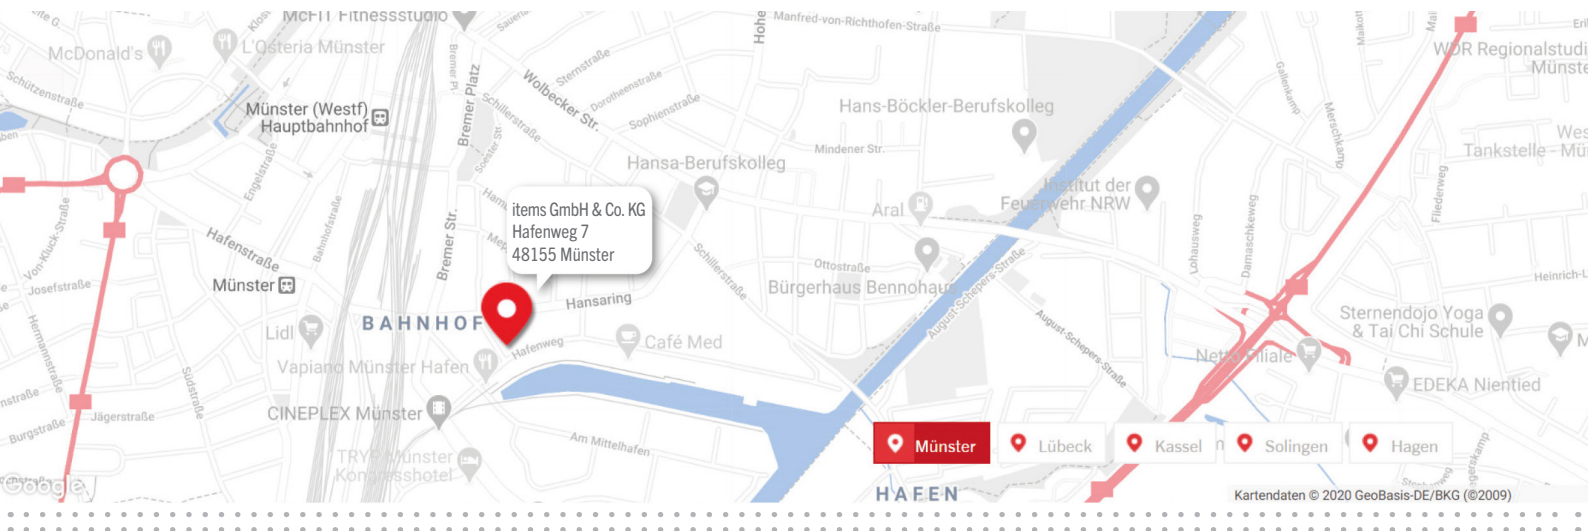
McFIT Fitnessstudio
McDonald's
L'Osteria Münster
Schützenstraße
Münster (Westf) Hauptbahnhof
Engelstraße
Hafenstraße
Bahnhofstraße
Bremer Platz
Bremer Pl.
Wolbecker Str.
Schillerstraße
Sternstraße
Dorotheenstraße
Sophienstraße
Hohe
Manfred-von-Richthofen-Straße
Hans-Böckler-Berufskolleg
Mindener Str.
Hansa-Berufskolleg
items GmbH & Co. KG
Hafenweg 7
48155 Münster
Aral
Institut der Feuerwehr NRW
WDR Regionalstudio Münster
Tankstelle - Mü
Von-Kluck-Straße
Josefstraße
Münster
Bremer Str.
BAHNHOF
Hansaring
Ottostraße
Bürgerhaus Bennohaus
August-Schepers-Straße
Lohausweg
Damaschkeweg
Fliederweg
Heinrich-L
Sternendojo Yoga & Tai Chi Schule
Lidl
Hafenweg
Café Med
Netto Filiale
EDEKA Nientied
Hermannstraße
Südstraße
Vapiano Münster Hafen
CINEPLEX Münster
Jägerstraße
Burgstraße
TRYP Münster Kongresshotel
Am Mittelhafen
Münster
Lübeck
Kassel
Solingen
Hagen
HAFEN
Google
Kartendaten © 2020 GeoBasis-DE/BKG (©2009)